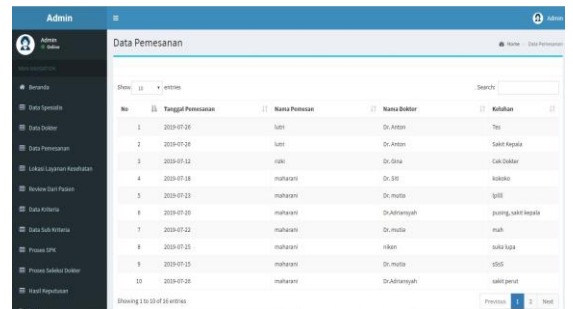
Admin

Admin
Online

MAIN NAVIGATION

Beranda

Data Spesialis

Data Dokter

Data Pemesanan

Lokasi Layanan Kesehatan

Review Dari Pasien

Data Kriteria

Data Sub Kriteria

Proses SPK

Proses Seleksi Dokter

Hasil Keputusan

Admin

Data Pemesanan

Home > Data Pemesanan

Show 10 entries

Search:

| No | Tanggal Pemesanan | Nama Pemesan | Nama Dokter | Keluhan |
|---|---|---|---|---|
| 1 | 2019-07-26 | lutfi | Dr. Anton | Tes |
| 2 | 2019-07-26 | lutfi | Dr. Anton | Sakit Kepala |
| 3 | 2019-07-12 | rizki | Dr. Gina | Cek Doktor |
| 4 | 2019-07-18 | maharani | Dr. Sitt | kokoko |
| 5 | 2019-07-23 | maharani | Dr. mutia | lpllll |
| 6 | 2019-07-20 | maharani | Dr.Adriansyah | pusing, sakit kepala |
| 7 | 2019-07-22 | maharani | Dr. mutia | mah |
| 8 | 2019-07-25 | maharani | niken | suka lupa |
| 9 | 2019-07-15 | maharani | Dr. mutia | sfds |
| 10 | 2019-07-26 | maharani | Dr.Adriansyah | sakit perut |

Showing 1 to 10 of 16 entries

Previous 1 2 Next